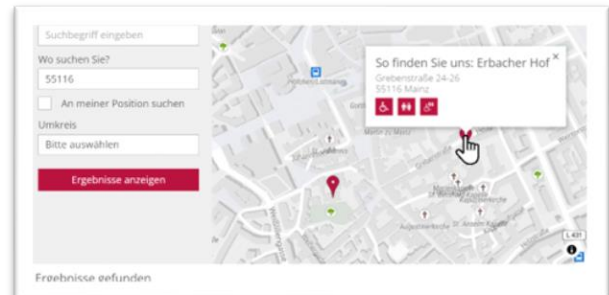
Suchbegriff eingeben

Wo suchen Sie?

55116

An meiner Position suchen

Umkreis

Bitte auswählen

Ergebnisse anzeigen

So finden Sie uns: Erbacher Hof

×

Grebenstraße 24-26
55116 Mainz

Ergebnisse gefunden